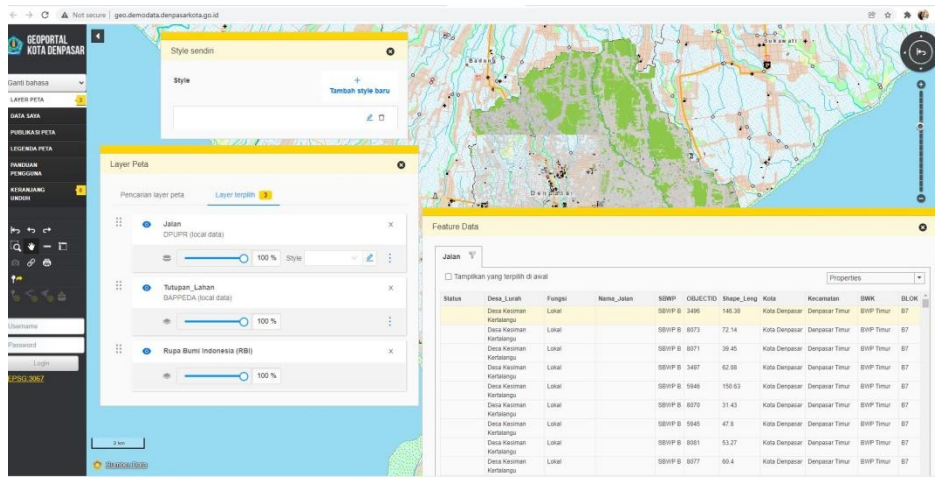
Not secure | geo.demodata.denpasarkota.go.id

GEOPORTAL KOTA DENPASAR

Ganti bahasa

LAYER PETA 3

DATA SAYA

PUBLIKASI PETA

LEGENDA PETA

PANDUAN PENGGUNA

KERANJANG UNDUH 0

Username

Password

Login

EPSG:3067

Style sendiri

Style

+ Tambah style baru

Layer Peta

Pencarian layer peta

Layer terpilih 3

Jalan
DPUPR (local data)

100 % Style

Tutupan_Lahan
BAPPEDA (local data)

100 %

Rupa Bumi Indonesia (RBI)

100 %

2 km

Badung

Denpasar

Sukawati

Feature Data

Jalan

Tampilkan yang terpilih di awal

Properties

| Status | Desa_Lurah | Fungsi | Nama_Jalan | SBWP | OBJECTID | Shape_Leng | Kota | Kecamatan | BWK | BLOK |
|---|---|---|---|---|---|---|---|---|---|---|
| | Desa Kesiman Kertalangu | Lokal | | SBWP B | 3496 | 146.38 | Kota Denpasar | Denpasar Timur | BWP Timur | B7 |
| | Desa Kesiman Kertalangu | Lokal | | SBWP B | 8073 | 72.14 | Kota Denpasar | Denpasar Timur | BWP Timur | B7 |
| | Desa Kesiman Kertalangu | Lokal | | SBWP B | 8071 | 39.45 | Kota Denpasar | Denpasar Timur | BWP Timur | B7 |
| | Desa Kesiman Kertalangu | Lokal | | SBWP B | 3497 | 62.88 | Kota Denpasar | Denpasar Timur | BWP Timur | B7 |
| | Desa Kesiman Kertalangu | Lokal | | SBWP B | 5946 | 150.63 | Kota Denpasar | Denpasar Timur | BWP Timur | B7 |
| | Desa Kesiman Kertalangu | Lokal | | SBWP B | 8070 | 31.43 | Kota Denpasar | Denpasar Timur | BWP Timur | B7 |
| | Desa Kesiman Kertalangu | Lokal | | SBWP B | 5945 | 47.8 | Kota Denpasar | Denpasar Timur | BWP Timur | B7 |
| | Desa Kesiman Kertalangu | Lokal | | SBWP B | 8081 | 53.27 | Kota Denpasar | Denpasar Timur | BWP Timur | B7 |
| | Desa Kesiman Kertalangu | Lokal | | SBWP B | 8077 | 60.4 | Kota Denpasar | Denpasar Timur | BWP Timur | B7 |